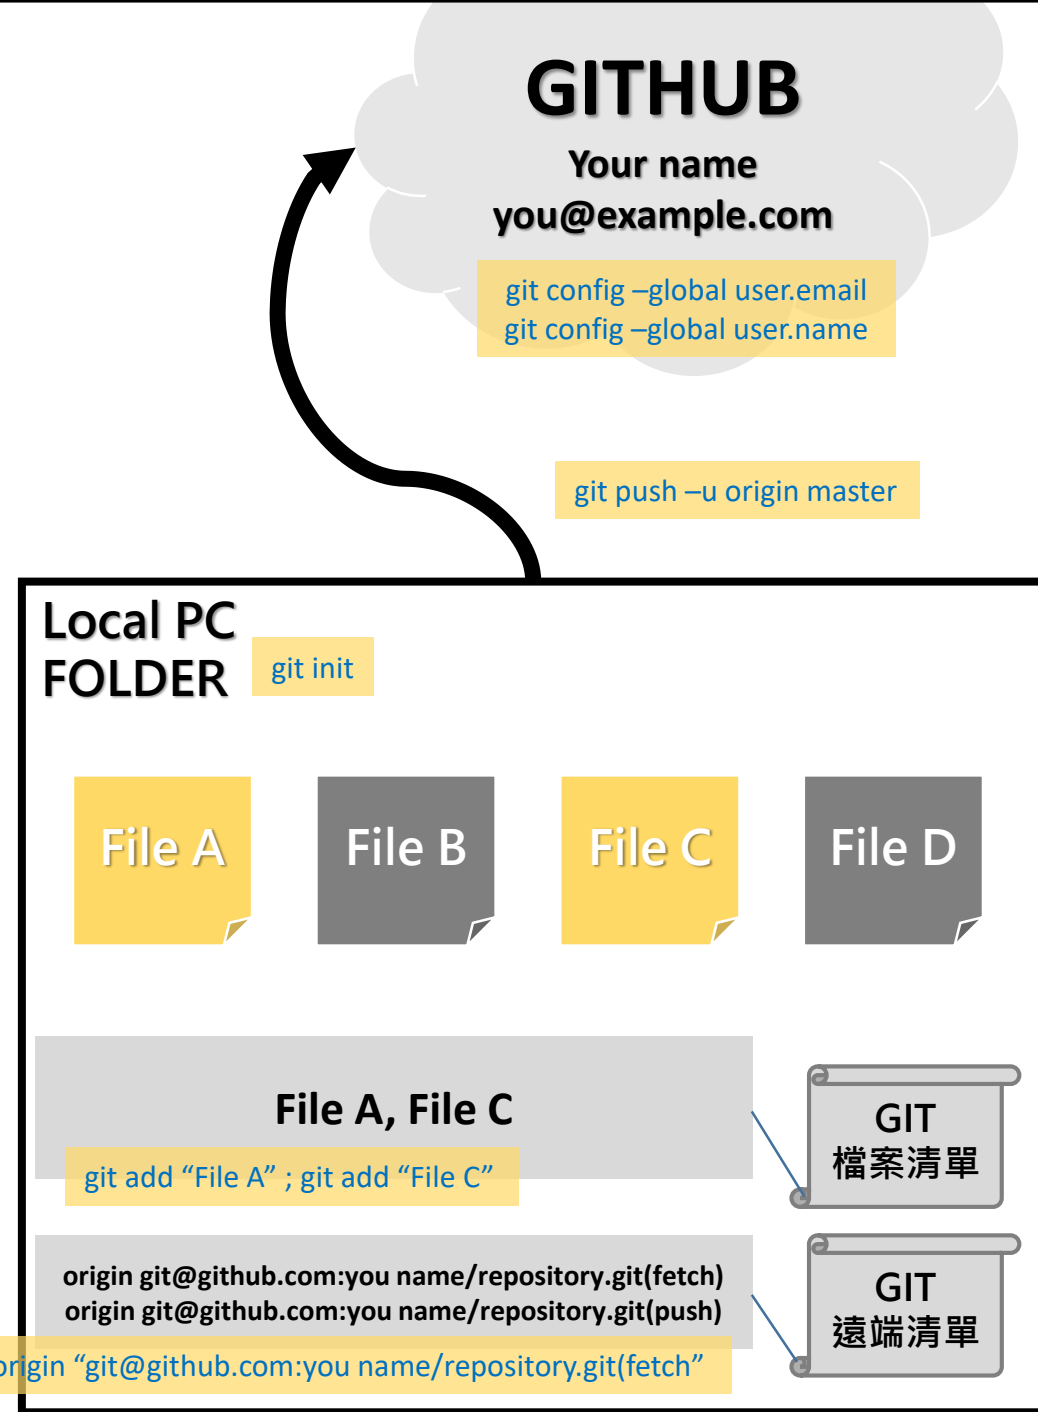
GITHUB
Your name
you@example.com

git config –global user.email
git config –global user.name

git push –u origin master

Local PC
FOLDER

git init

File A

File B

File C

File D

File A, File C

git add “File A” ; git add “File C”

GIT
檔案清單

origin git@github.com:you name/repository.git(fetch)
origin git@github.com:you name/repository.git(push)

rigin “git@github.com:you name/repository.git(fetch”

GIT
遠端清單